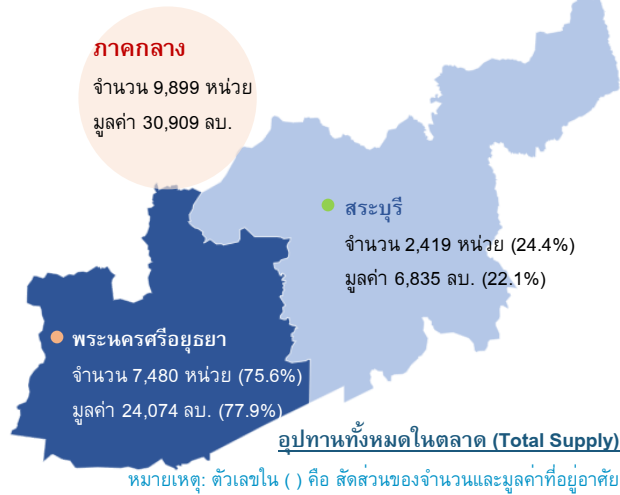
ภาคกลาง
จำนวน 9,899 หน่วย
มูลค่า 30,909 ลบ.

สระบุรี
จำนวน 2,419 หน่วย (24.4%)
มูลค่า 6,835 ลบ. (22.1%)

พระนครศรีอยุธยา
จำนวน 7,480 หน่วย (75.6%)
มูลค่า 24,074 ลบ. (77.9%)

อุปทานทั้งหมดในตลาด (Total Supply)
หมายเหตุ: ตัวเลขใน ( ) คือ สัดส่วนของจำนวนและมูลค่าที่อยู่อาศัย